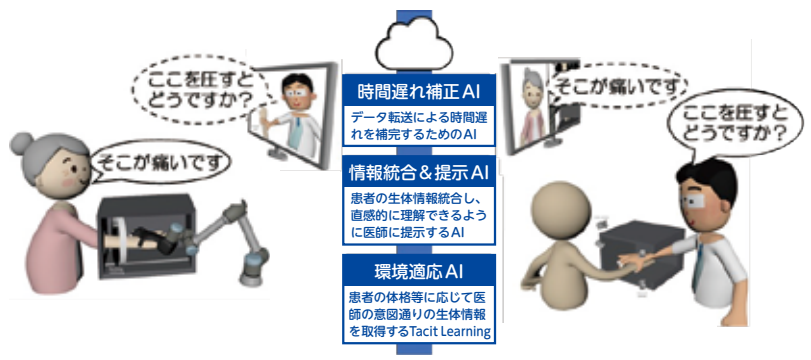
ここを圧すと どうですか?

そこが痛いです

時間遅れ補正AI

データ転送による時間遅れを補完するためのAI

情報統合&提示AI

患者の生体情報統合し、直感的に理解できるように医師に提示するAI

環境適応AI

患者の体格等に応じて医師の意図通りの生体情報を取得するTacit Learning

そこが痛いです

ここを圧すと どうですか?